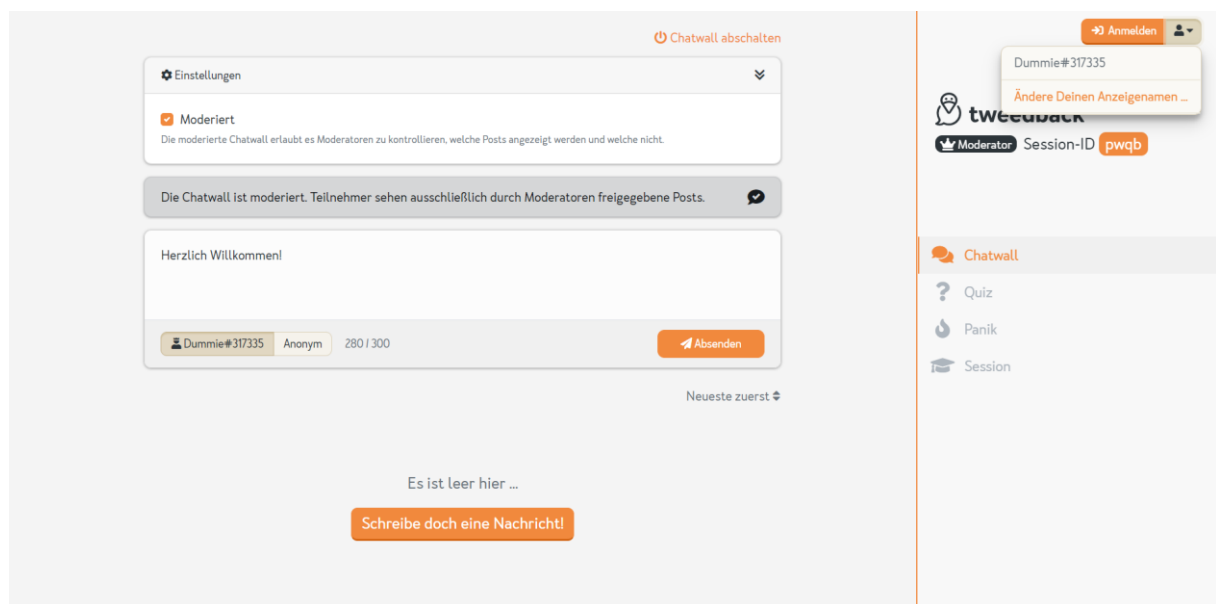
Chatwall abschalten

Einstellungen

Moderiert
Die moderierte Chatwall erlaubt es Moderatoren zu kontrollieren, welche Posts angezeigt werden und welche nicht.

Die Chatwall ist moderiert. Teilnehmer sehen ausschließlich durch Moderatoren freigegebene Posts.

Herzlich Willkommen!

Dummie#317335 Anonym 280 / 300 Absenden

Neueste zuerst

Es ist leer hier ...

Schreibe doch eine Nachricht!

Anmelden

Dummie#317335

Ändere Deinen Anzeigenamen ...

tweedback

Moderator Session-ID pwqb

Chatwall

Quiz

Panik

Session